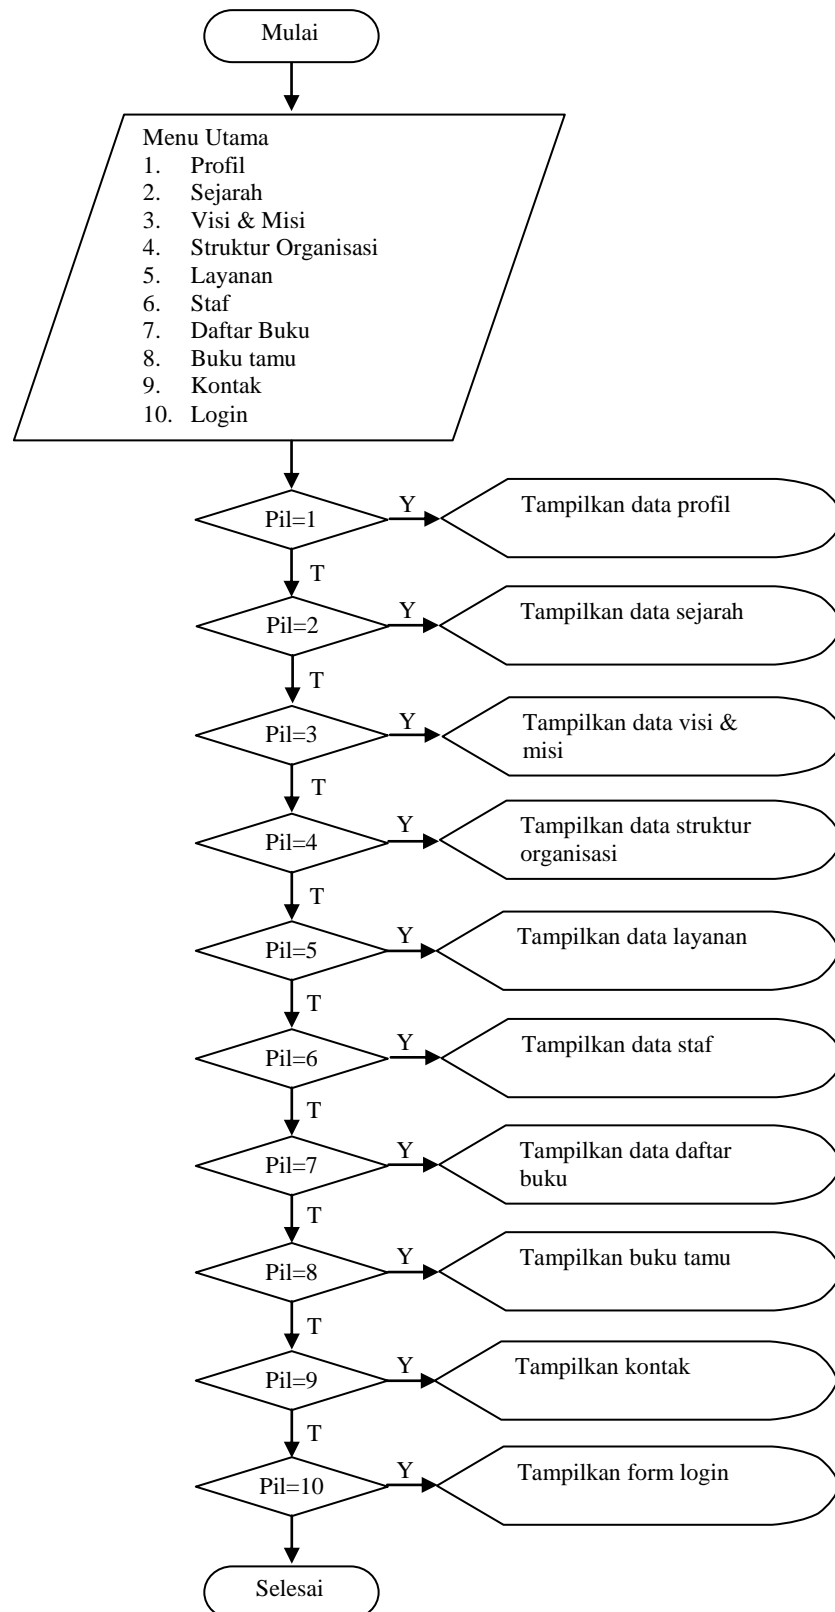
Mulai

Menu Utama
1. Profil
2. Sejarah
3. Visi & Misi
4. Struktur Organisasi
5. Layanan
6. Staf
7. Daftar Buku
8. Buku tamu
9. Kontak
10. Login

Pil=1
Y
Tampilkan data profil
T

Pil=2
Y
Tampilkan data sejarah
T

Pil=3
Y
Tampilkan data visi & misi
T

Pil=4
Y
Tampilkan data struktur organisasi
T

Pil=5
Y
Tampilkan data layanan
T

Pil=6
Y
Tampilkan data staf
T

Pil=7
Y
Tampilkan data daftar buku
T

Pil=8
Y
Tampilkan buku tamu
T

Pil=9
Y
Tampilkan kontak
T

Pil=10
Y
Tampilkan form login

Selesai